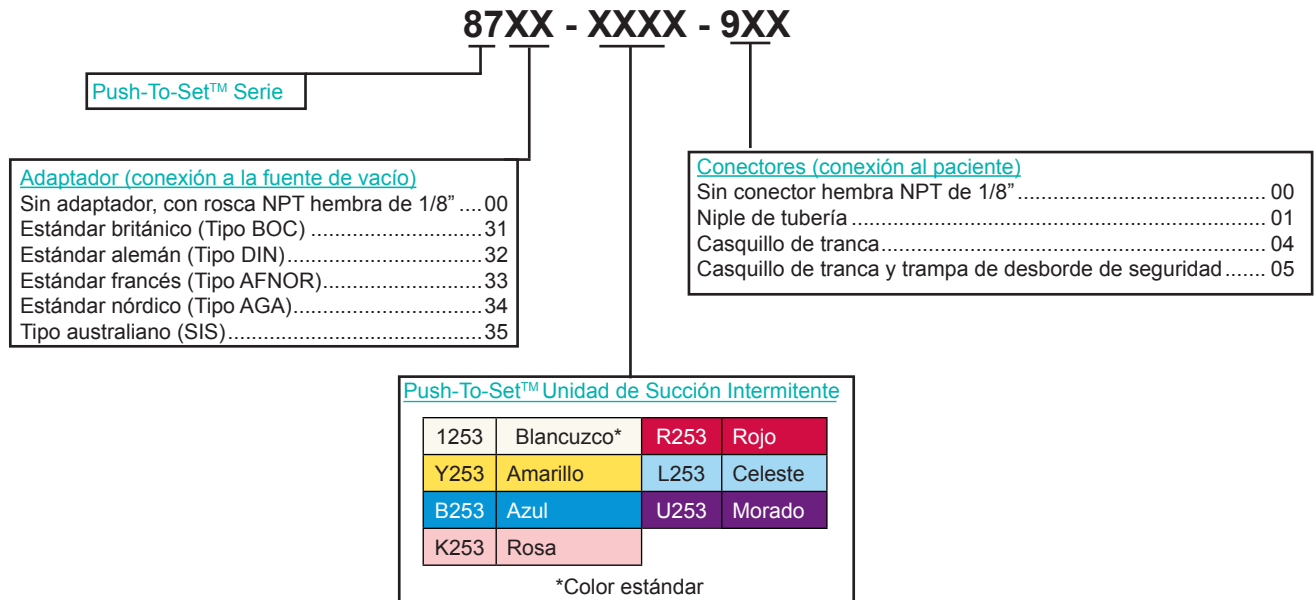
87XX - XXXX - 9XX

Push-To-Set$^{TM}$ Serie

Adaptador (conexión a la fuente de vacío)
Sin adaptador, con rosca NPT hembra de 1/8” .... 00
Estándar británico (Tipo BOC) ............................ 31
Estándar alemán (Tipo DIN) ................................ 32
Estándar francés (Tipo AFNOR) .......................... 33
Estándar nórdico (Tipo AGA) ............................... 34
Tipo australiano (SIS) .......................................... 35

Conectores (conexión al paciente)
Sin conector hembra NPT de 1/8” ........................................ 00
Niple de tubería ..................................................................... 01
Casquillo de tranca ................................................................ 04
Casquillo de tranca y trampa de desborde de seguridad ....... 05

Push-To-Set$^{TM}$ Unidad de Succión Intermitente

| 1253 | Blancuzco* | R253 | Rojo |
|---|---|---|---|
| Y253 | Amarillo | L253 | Celeste |
| B253 | Azul | U253 | Morado |
| K253 | Rosa | | |

*Color estándar